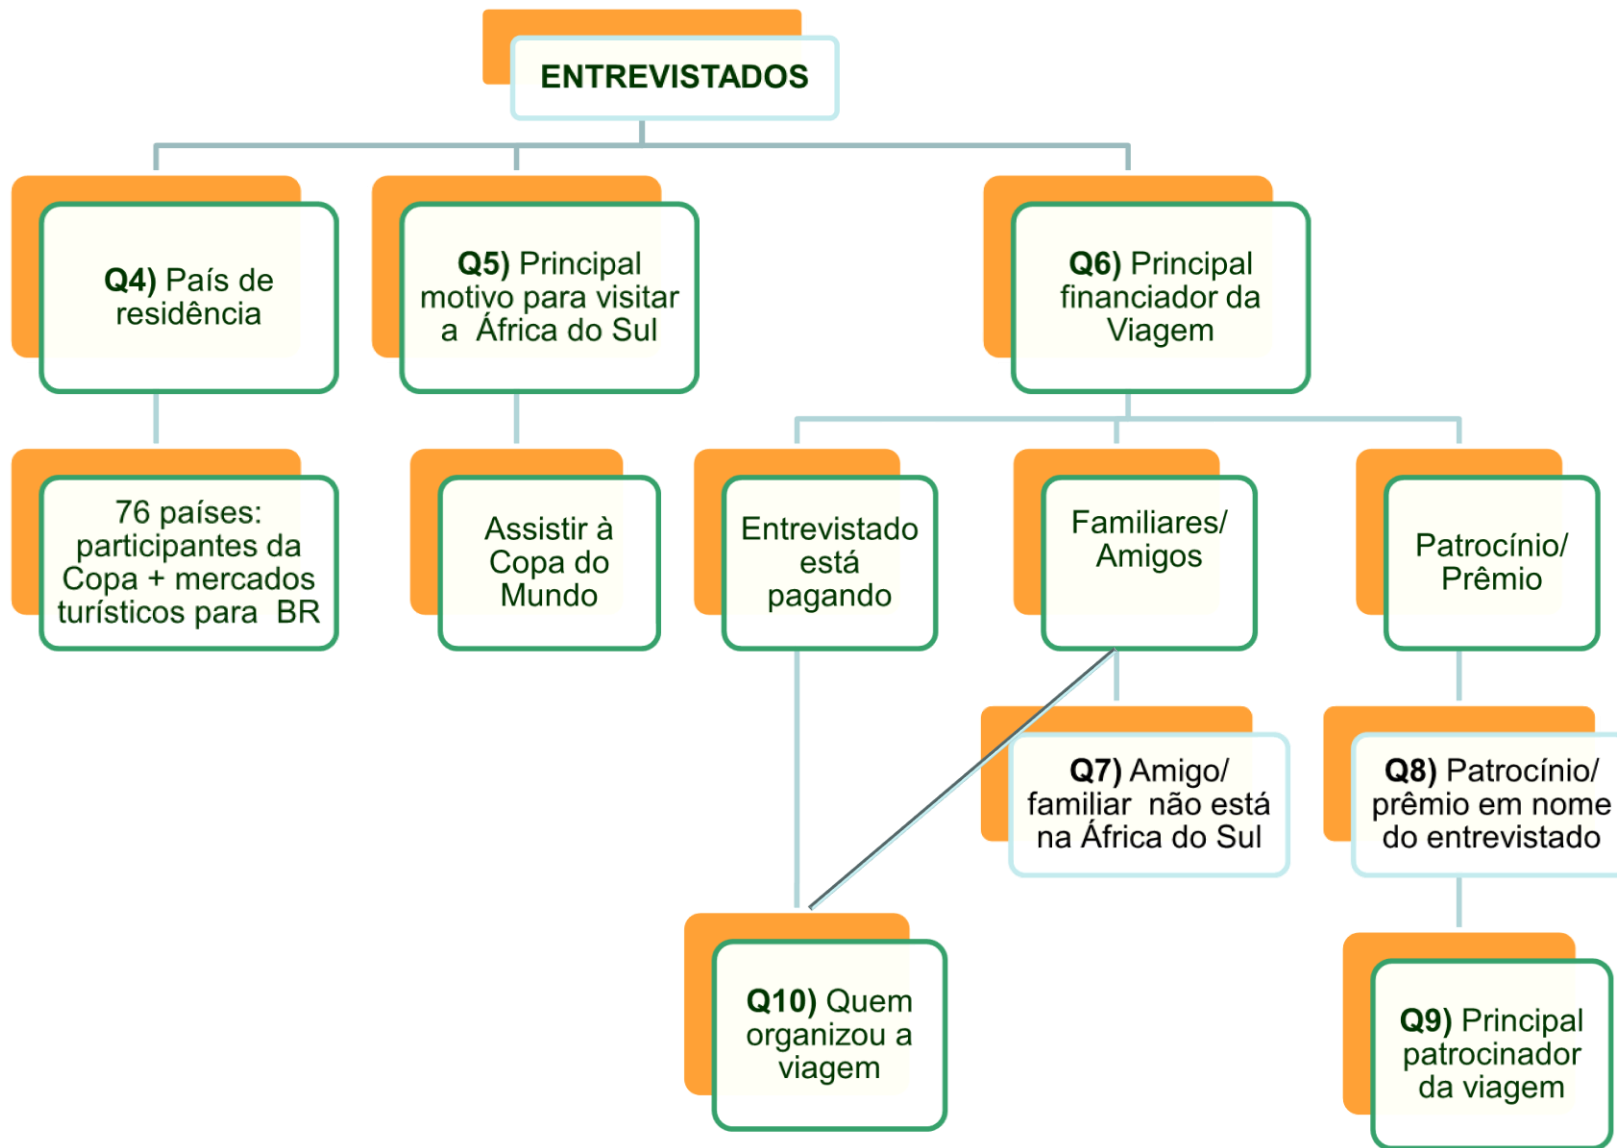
ENTREVISTADOS

Q4) País de residência

Q5) Principal motivo para visitar a África do Sul

Q6) Principal financiador da Viagem

76 países: participantes da Copa + mercados turísticos para BR

Assistir à Copa do Mundo

Entrevistado está pagando

Familiares/ Amigos

Patrocínio/ Prêmio

Q7) Amigo/ familiar não está na África do Sul

Q8) Patrocínio/ prêmio em nome do entrevistado

Q10) Quem organizou a viagem

Q9) Principal patrocinador da viagem